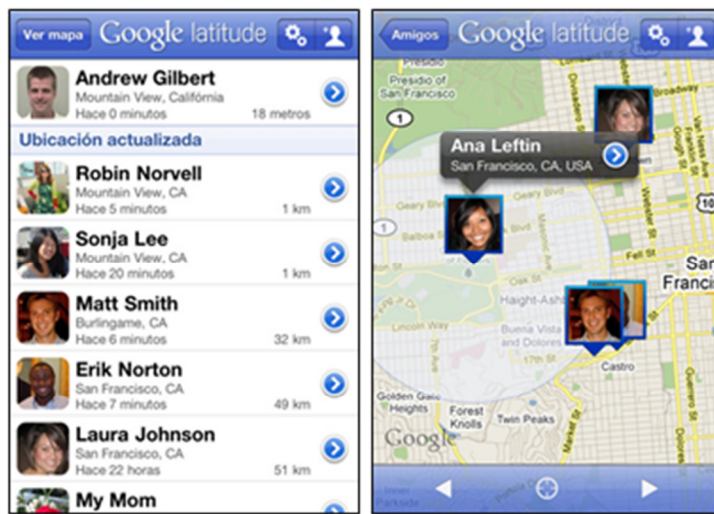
Ver mapa Google latitude

Andrew Gilbert
Mountain View, California
Hace 0 minutos 18 metros

Ubicación actualizada

Robin Norvell
Mountain View, CA
Hace 5 minutos 1 km

Sonja Lee
Mountain View, CA
Hace 20 minutos 1 km

Matt Smith
Burlingame, CA
Hace 6 minutos 32 km

Erik Norton
San Francisco, CA
Hace 7 minutos 49 km

Laura Johnson
San Francisco, CA
Hace 22 horas 51 km

My Mom

Amigos Google latitude

Presidio of San Francisco
1
Ana Leftin
San Francisco, CA, USA
Geary Blvd
Fell St
Haight-Ashbury
Buena Vista Park
Dolores
17th St
Castro
San Francisco
Golden Gate Heights
Forest Knolls
Twin Peaks
Broadway
Webster St
Market St
Google